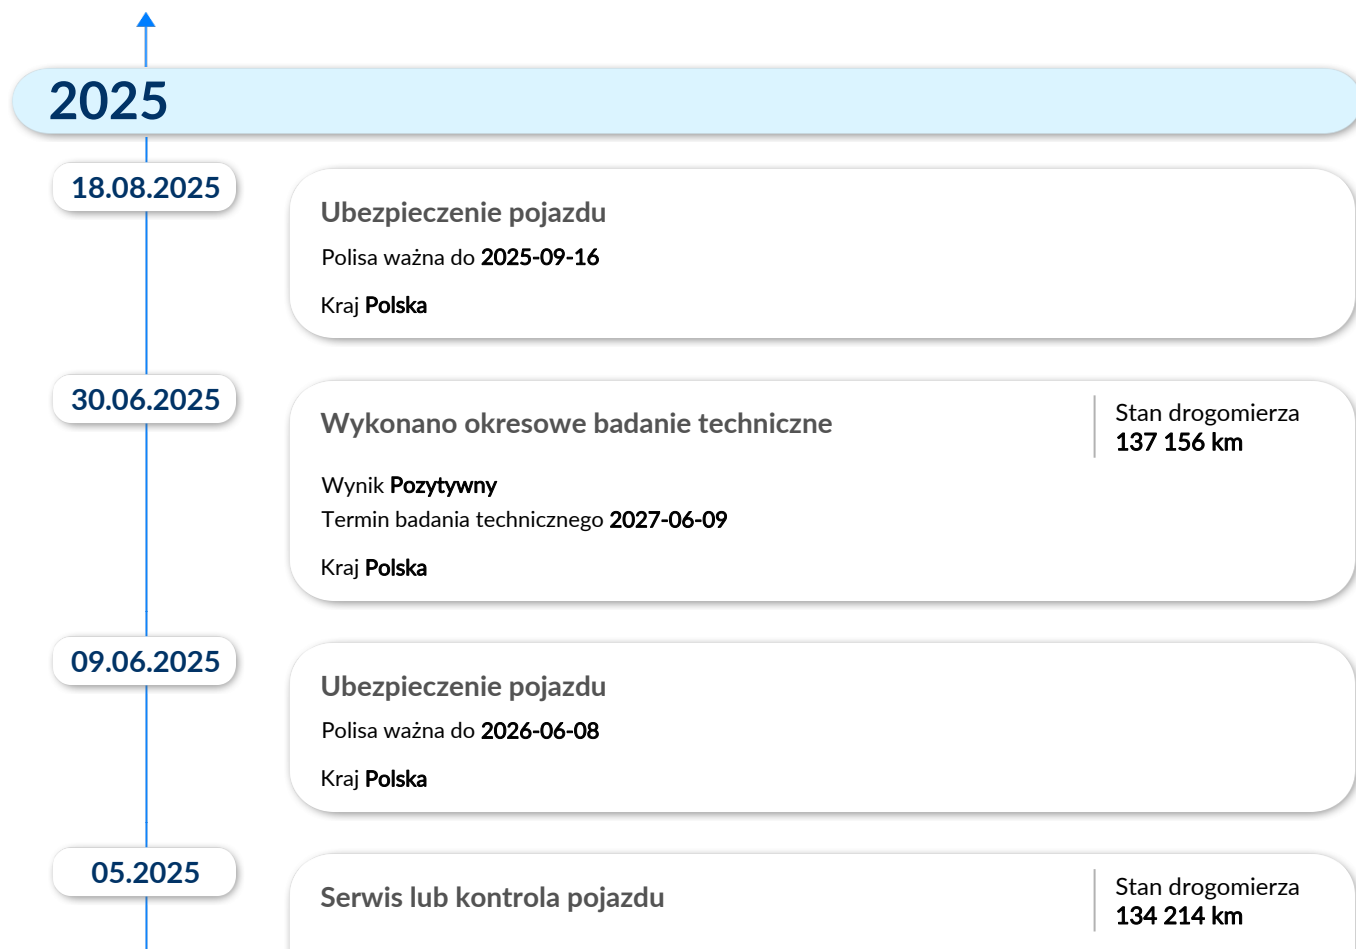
2025

18.08.2025

Ubezpieczenie pojazdu

Polisa ważna do 2025-09-16

Kraj Polska

30.06.2025

Wykonano okresowe badanie techniczne

Stan drogomierza
137 156 km

Wynik Pozytywny
Termin badania technicznego 2027-06-09

Kraj Polska

09.06.2025

Ubezpieczenie pojazdu

Polisa ważna do 2026-06-08

Kraj Polska

05.2025

Serwis lub kontrola pojazdu

Stan drogomierza
134 214 km